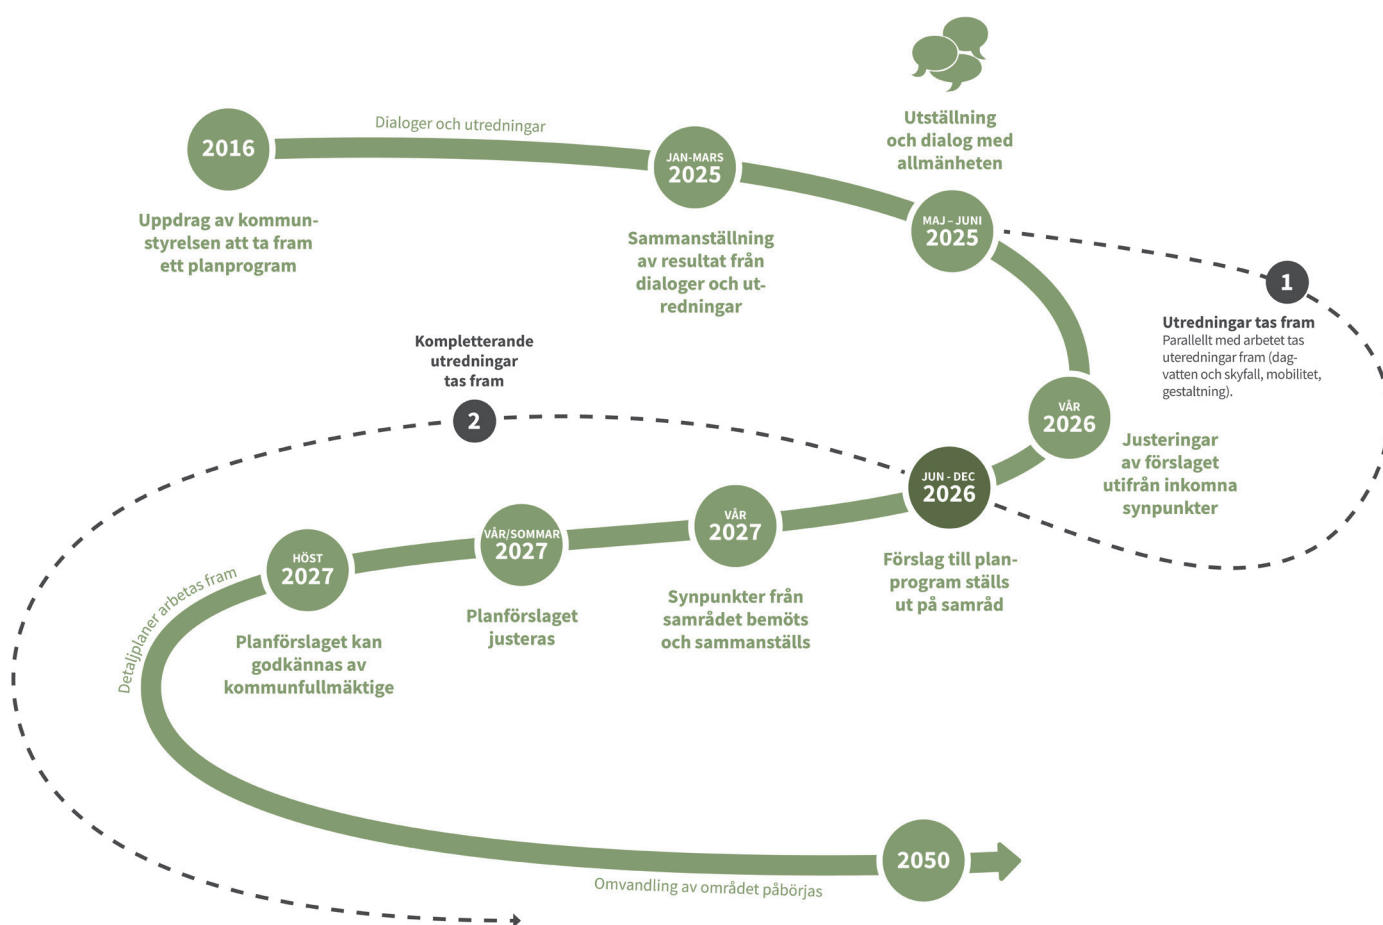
2016

Uppdrag av kommunstyrelsen att ta fram ett planprogram

Dialoger och utredningar

JAN-MARS
2025

Sammanställning av resultat från dialoger och utredningar

Utställning och dialog med allmänheten

MAJ – JUNI
2025

1

Utredningar tas fram
Parallellt med arbetet tas uteredningar fram (dagvatten och skyfall, mobilitet, gestaltning).

VÅR
2026

Justeringar av förslaget utifrån inkomna synpunkter

Kompletterande utredningar tas fram

2

JUN - DEC
2026

Förslag till planprogram ställs ut på samråd

VÅR
2027

Synpunkter från samrådet bemöts och sammanställs

VÅR/SOMMAR
2027

Planförslaget justeras

HÖST
2027

Planförslaget kan godkännas av kommunfullmäktige

Detaljplaner arbetas fram

2050

Omvandling av området påbörjas